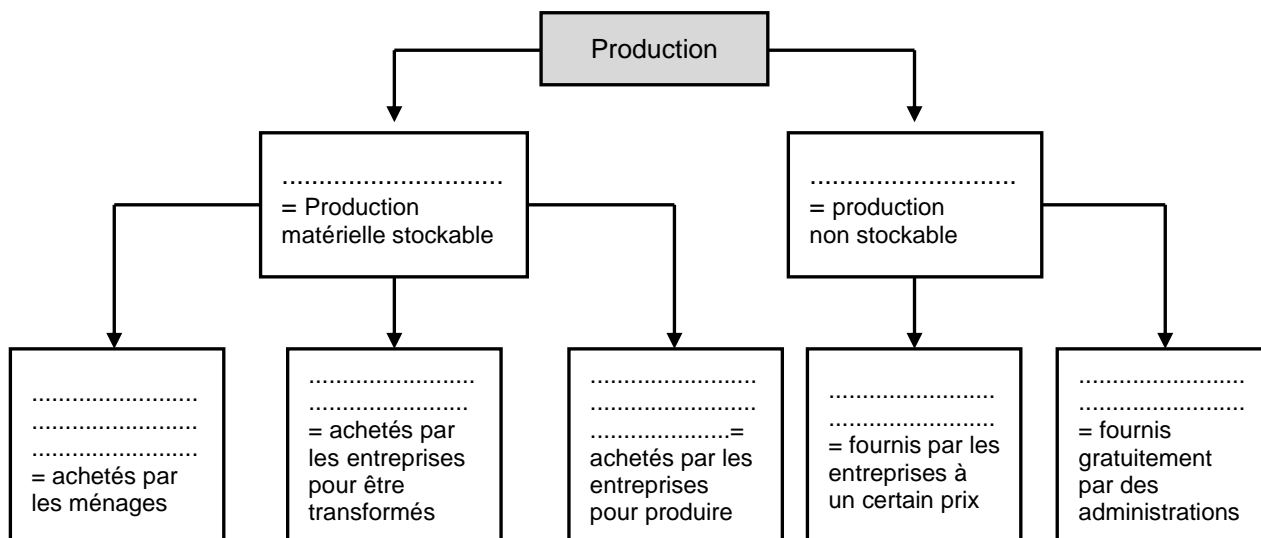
Production

............................
= Production matérielle stockable

..........................
= production non stockable

........................
........................
........................
= achetés par les ménages

........................
........................
= achetés par les entreprises pour être transformés

........................
........................
....................=
achetés par les entreprises pour produire

........................
........................
= fournis par les entreprises à un certain prix

........................
........................
= fournis gratuitement par des administrations